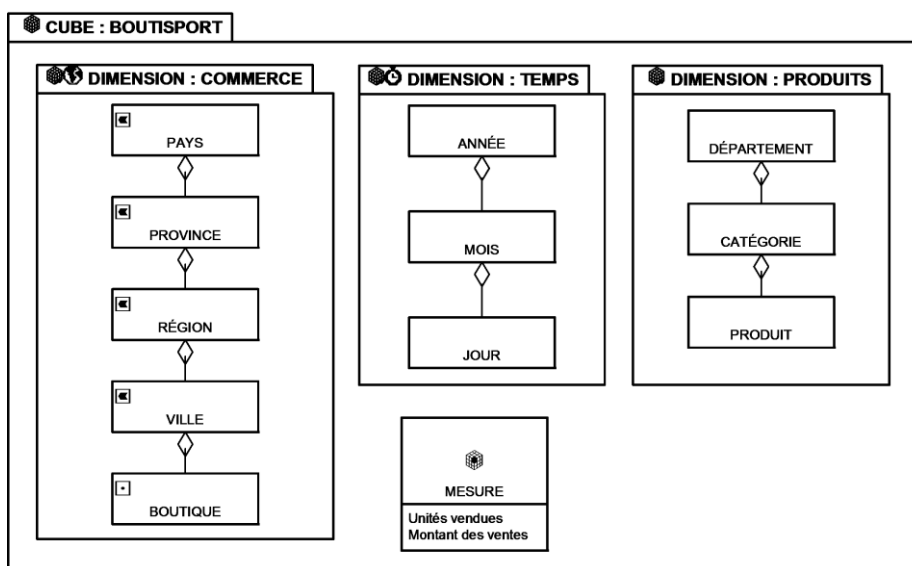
CUBE : BOUTISPORT

DIMENSION : COMMERCE

PAYS

PROVINCE

RÉGION

VILLE

BOUTIQUE

DIMENSION : TEMPS

ANNÉE

MOIS

JOUR

DIMENSION : PRODUITS

DÉPARTEMENT

CATÉGORIE

PRODUIT

MESURE

Unités vendues
Montant des ventes